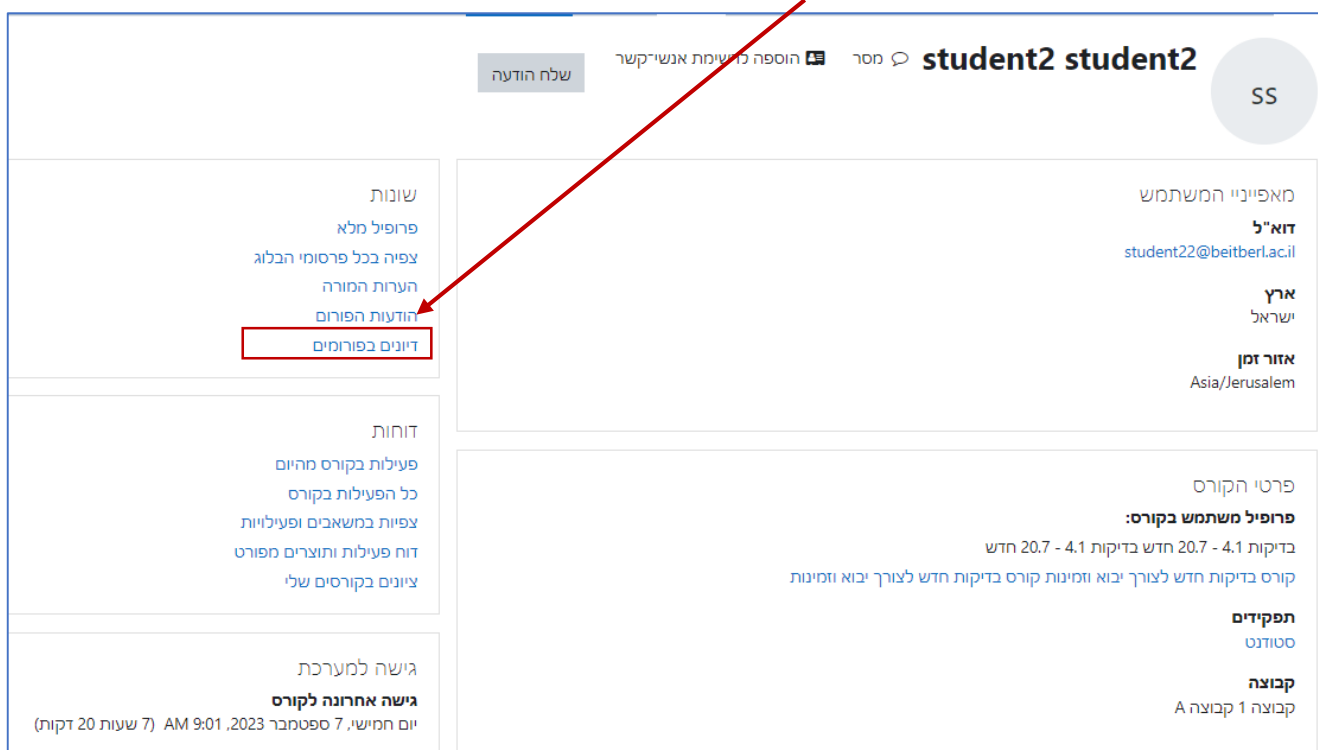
SS

student2 student2

מסר

הוספה לרשימת אנשי־קשר

שלח הודעה

מאפייני המשתמש

דוא"ל

student22@beitberl.ac.il

ארץ

ישראל

אזור זמן

Asia/Jerusalem

פרטי הקורס

פרופיל משתמש בקורס:

בדיקות 4.1 - 20.7 חדש בדיקות 4.1 - 20.7 חדש

קורס בדיקות חדש לצורך יבוא וזמינות קורס בדיקות חדש לצורך יבוא וזמינות

תפקידים

סטודנט

קבוצה

קבוצה 1 קבוצה A

שונות

פרופיל מלא

צפיה בכל פרסומי הבלוג

הערות המורה

הודעות הפורום

דיונים בפורומים

דוחות

פעילות בקורס מהיום

כל הפעילות בקורס

צפיות במשאבים ופעילויות

דוח פעילות ותוצרים מפורט

ציונים בקורסים שלי

גישה למערכת

גישה אחרונה לקורס

יום חמישי, 7 ספטמבר 2023, 9:01 AM (7 שעות 20 דקות)